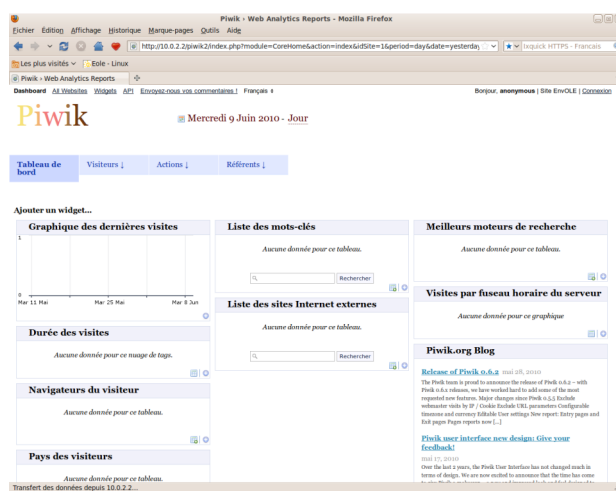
Piwik › Web Analytics Reports - Mozilla Firefox

Fichier Édition Affichage Historique Marque-pages Outils Aide

http://10.0.2.2/piwik2/index.php?module=CoreHome&action=index&idSite=1&period=day&date=yesterday

Ixquick HTTPS - Français

Les plus visités Eole - Linux

Piwik › Web Analytics Reports

Dashboard All Websites Widgets API Envoyez-nous vos commentaires ! Français

Bonjour, anonymous | Site EnvOLE | Connexion

Piwik

Mercredi 9 Juin 2010 - Jour

Tableau de bord

Visiteurs ↓

Actions ↓

Référents ↓

Ajouter un widget...

Graphique des dernières visites

1

0

Mar 11 Mai

Mar 25 Mai

Mar 8 Jun

Durée des visites

Aucune donnée pour ce nuage de tags.

Navigateurs du visiteur

Aucune donnée pour ce tableau.

Pays des visiteurs

Aucune donnée pour ce tableau.

Liste des mots-clés

Aucune donnée pour ce tableau.

Rechercher

Liste des sites Internet externes

Aucune donnée pour ce tableau.

Rechercher

Meilleurs moteurs de recherche

Aucune donnée pour ce tableau.

Visites par fuseau horaire du serveur

Aucune donnée pour ce graphique

Piwik.org Blog

Release of Piwik 0.6.2 mai 28, 2010

The Piwik team is proud to announce the release of Piwik 0.6.2 – with Piwik 0.6.x releases, we have worked hard to add some of the most requested new features. Major changes since Piwik 0.5.5 Exclude webmaster visits by IP / Cookie Exclude URL parameters Configurable timezone and currency Editable User settings New report: Entry pages and Exit pages Pages reports now [...]

Piwik user interface new design: Give your feedback!

mai 17, 2010

Over the last 2 years, the Piwik User Interface has not changed much in terms of design. We are now excited to announce that the time has come

Transfert des données depuis 10.0.2.2...